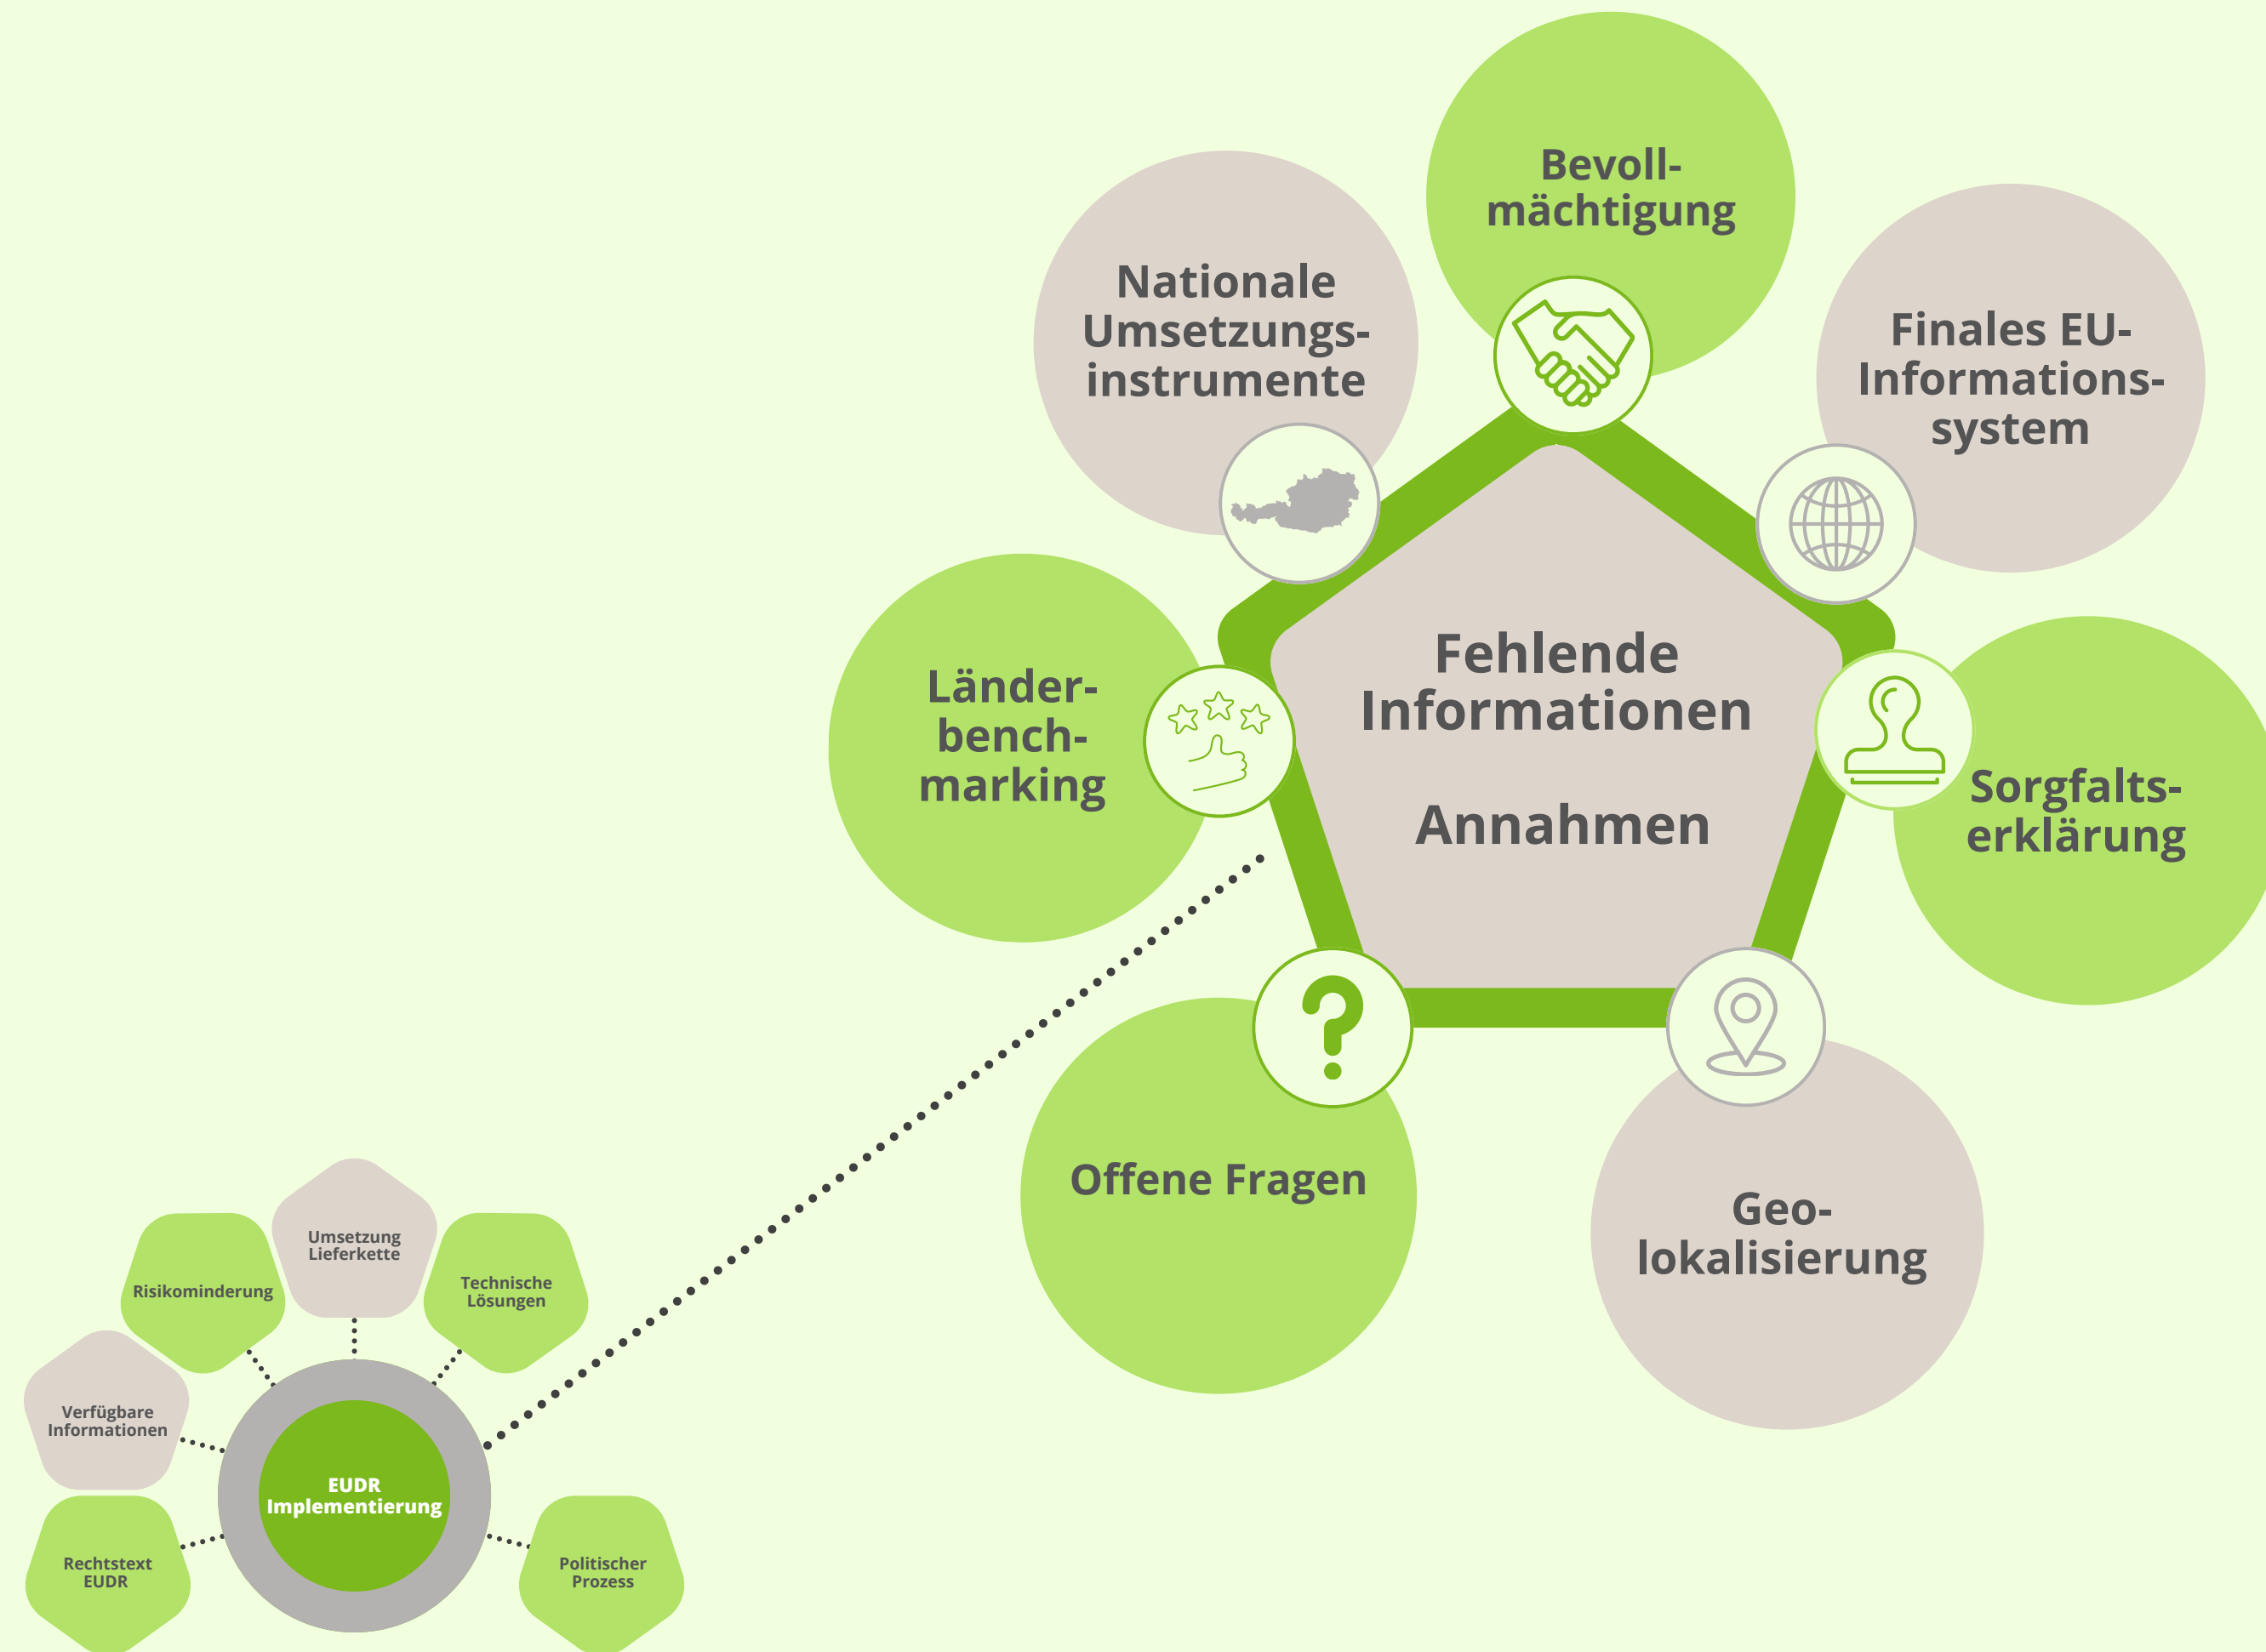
Bevollmächtigung

Nationale Umsetzungsinstrumente

Finales EU-Informationssystem

Länderbenchmarking

Fehlende Informationen

Annahmen

Sorgfaltserklärung

Offene Fragen

Geolokalisierung

Umsetzung Lieferkette

Risikominderung

Technische Lösungen

Verfügbare Informationen

EUDR Implementierung

Rechtstext EUDR

Politischer Prozess